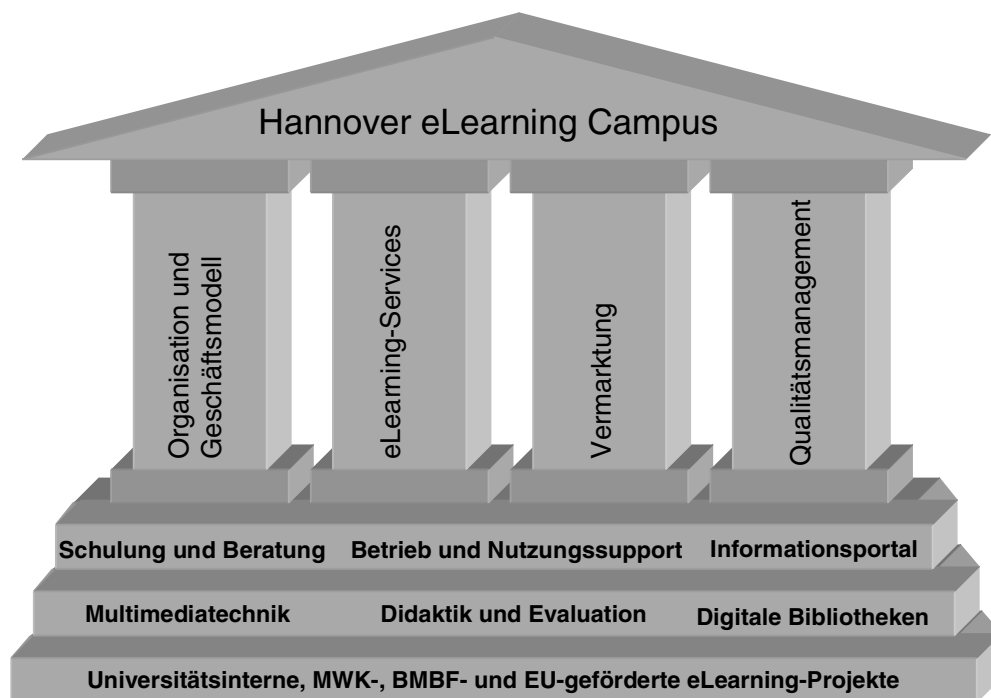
Hannover eLearning Campus

Organisation und Geschäftsmodell

eLearning-Services

Vermarktung

Qualitätsmanagement

Schulung und Beratung Betrieb und Nutzungssupport Informationsportal

Multimediatechnik Didaktik und Evaluation Digitale Bibliotheken

Universitätsinterne, MWK-, BMBF- und EU-geförderte eLearning-Projekte